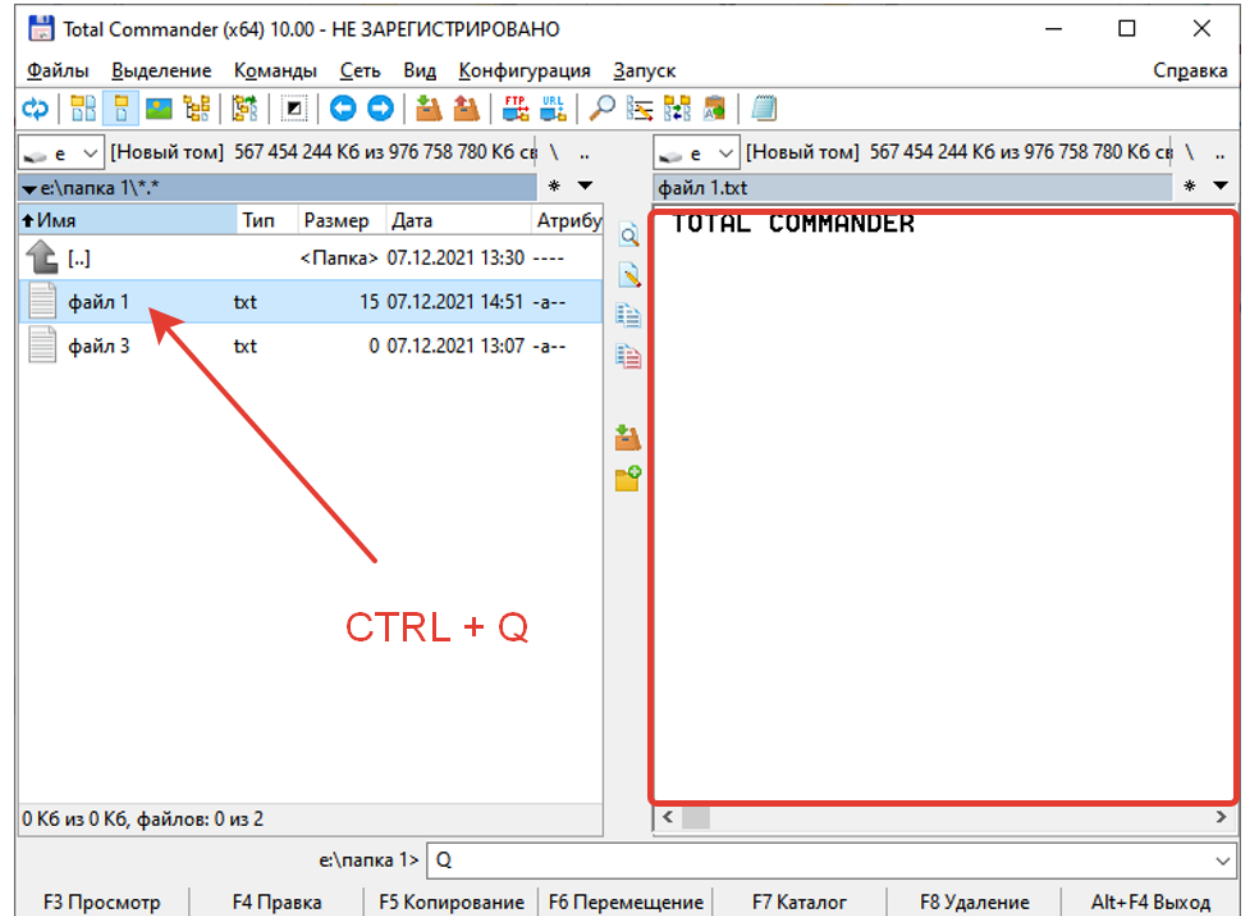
Total Commander (x64) 10.00 - НЕ ЗАРЕГИСТРИРОВАНО

Файлы Выделение Команды Сеть Вид Конфигурация Запуск Справка

FTP URL

e [Новый том] 567 454 244 Кб из 976 758 780 Кб св \ ..

e [Новый том] 567 454 244 Кб из 976 758 780 Кб св \ ..

e:\папка 1\*.* * 

файл 1.txt *

| Имя | Тип | Размер | Дата | Атрибу |
|---|---|---|---|---|
| [..] | | <Папка> | 07.12.2021 13:30 | ---- |
| файл 1 | txt | 15 | 07.12.2021 14:51 | -a-- |
| файл 3 | txt | 0 | 07.12.2021 13:07 | -a-- |

TOTAL COMMANDER

CTRL + Q

0 Кб из 0 Кб, файлов: 0 из 2

e:\папка 1> Q

F3 Просмотр F4 Правка F5 Копирование F6 Перемещение F7 Каталог F8 Удаление Alt+F4 Выход